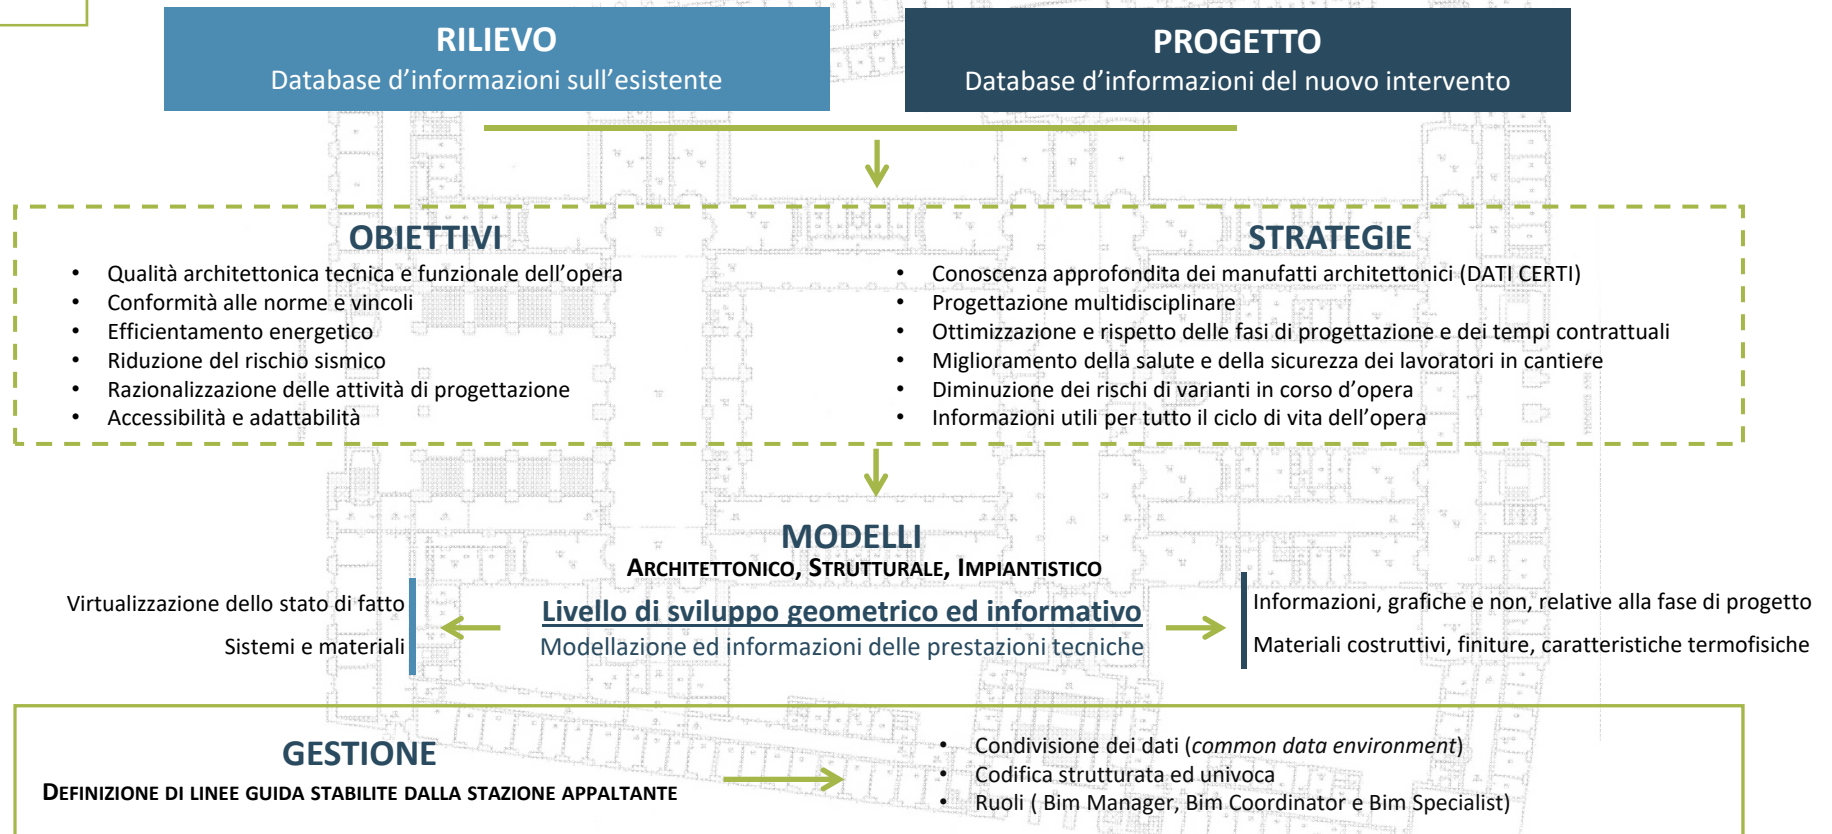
RILIEVO
Database d'informazioni sull'esistente

PROGETTO
Database d'informazioni del nuovo intervento

OBIETTIVI
• Qualità architettonica tecnica e funzionale dell'opera
• Conformità alle norme e vincoli
• Efficientamento energetico
• Riduzione del rischio sismico
• Razionalizzazione delle attività di progettazione
• Accessibilità e adattabilità

STRATEGIE
• Conoscenza approfondita dei manufatti architettonici (DATI CERTI)
• Progettazione multidisciplinare
• Ottimizzazione e rispetto delle fasi di progettazione e dei tempi contrattuali
• Miglioramento della salute e della sicurezza dei lavoratori in cantiere
• Diminuzione dei rischi di varianti in corso d'opera
• Informazioni utili per tutto il ciclo di vita dell'opera

MODELLI
ARCHITETTONICO, STRUTTURALE, IMPIANTISTICO

Virtualizzazione dello stato di fatto
Sistemi e materiali

Livello di sviluppo geometrico ed informativo
Modellazione ed informazioni delle prestazioni tecniche

Informazioni, grafiche e non, relative alla fase di progetto
Materiali costruttivi, finiture, caratteristiche termofisiche

GESTIONE
DEFINIZIONE DI LINEE GUIDA STABILITE DALLA STAZIONE APPALTANTE

• Condivisione dei dati (*common data environment*)
• Codifica strutturata ed univoca
• Ruoli ( Bim Manager, Bim Coordinator e Bim Specialist)